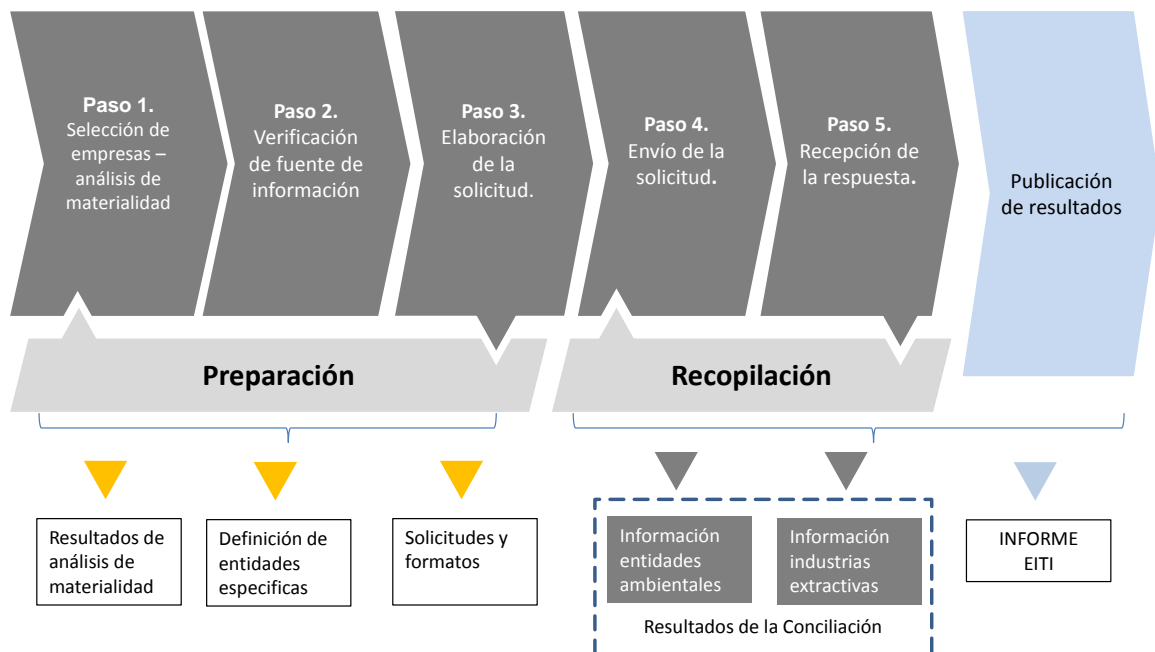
**Paso 1.** Selección de empresas – análisis de materialidad

**Paso 2.** Verificación de fuente de información

**Paso 3.** Elaboración de la solicitud.

**Paso 4.** Envío de la solicitud.

**Paso 5.** Recepción de la respuesta.

Publicación de resultados

**Preparación**

**Recopilación**

Resultados de análisis de materialidad

Definición de entidades especificas

Solicitudes y formatos

Información entidades ambientales

Información industrias extractivas

Resultados de la Conciliación

INFORME EITI